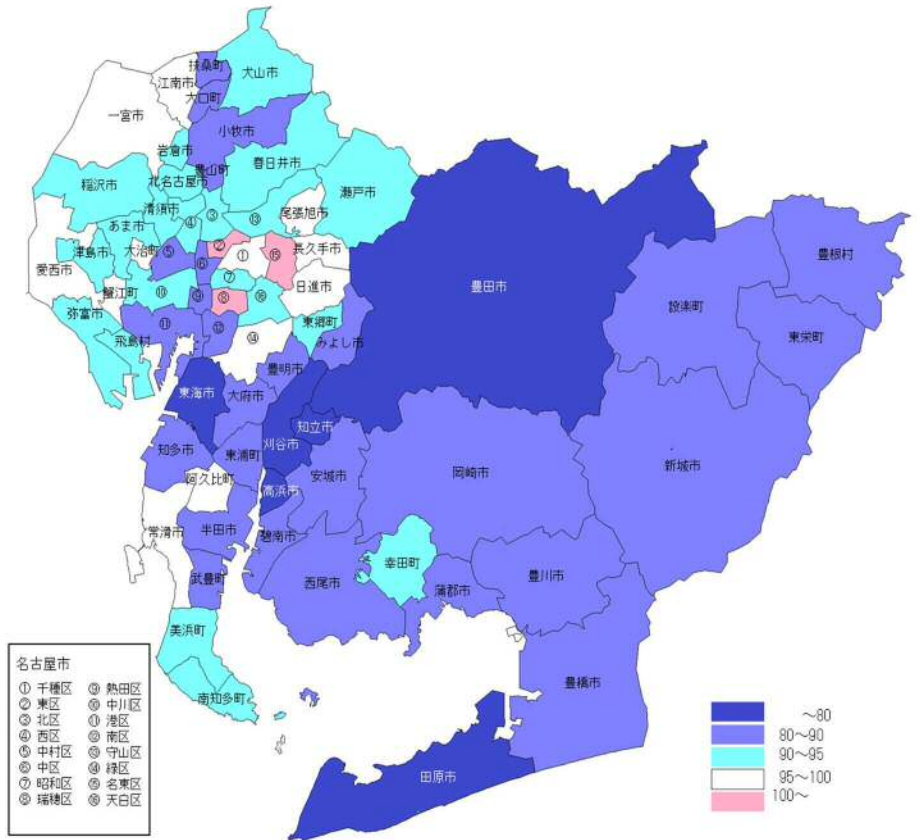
扶桑町
江南市
大口町
犬山市
一宮市
小牧市
岩倉市
豊山町
春日井市
稲沢市
北名古屋市
瀬戸市
清須市
④
③
⑬
尾張旭市
あま市
⑤
②
①
⑮
長久手市
津島市
大治町
⑥
愛西市
⑦
日進市
蟹江町
⑩
⑨
⑧
⑯
豊田市
設楽町
豊根村
弥富市
⑪
⑫
東郷町
⑭
みよし市
東栄町
飛島村
豊明市
東海市
大府市
知立市
知多市
刈谷市
東浦町
岡崎市
新城市
安城市
阿久比町
高浜市
常滑市
半田市
碧南市
幸田町
豊川市
西尾市
蒲郡市
武豊町
美浜町
豊橋市
南知多町
田原市

名古屋市
① 千種区
② 東区
③ 北区
④ 西区
⑤ 中村区
⑥ 中区
⑦ 昭和区
⑧ 瑞穂区
⑨ 熱田区
⑩ 中川区
⑪ 港区
⑫ 南区
⑬ 守山区
⑭ 緑区
⑮ 名東区
⑯ 天白区

~80
80~90
90~95
95~100
100~